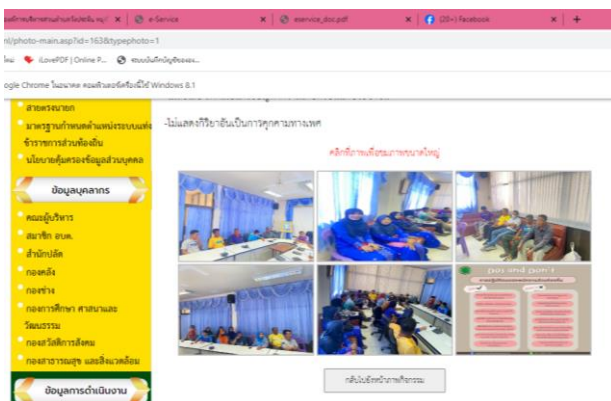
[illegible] | e-Service | eservice_doc.pdf | (20+) Facebook | +

nl/photo-main.asp?id=163&typephoto=1

ใหม่ iLovePDF | Online P... ระบบบันทึกบัญชีขององ...

ogle Chrome ในอนาคต คอมพิวเตอร์เครื่องนี้ใช้ Windows 8.1

สายตรงนายก
มาตรฐานกำหนดตำแหน่งระบบแท่ง ข้าราชการส่วนท้องถิ่น
นโยบายคุ้มครองข้อมูลส่วนบุคคล

ข้อมูลบุคลากร

คณะผู้บริหาร
สมาชิก อบต.
สำนักปลัด
กองคลัง
กองช่าง
กองการศึกษา ศาสนาและวัฒนธรรม
กองสวัสดิการสังคม
กองสาธารณสุข และสิ่งแวดล้อม

ข้อมูลการดำเนินงาน

-ไม่แสดงกิริยาอันเป็นการคุกคามทางเพศ

คลิกที่ภาพเพื่อชมภาพขนาดใหญ่

Do and Don't

กลับไปยังหน้ากิจกรรม